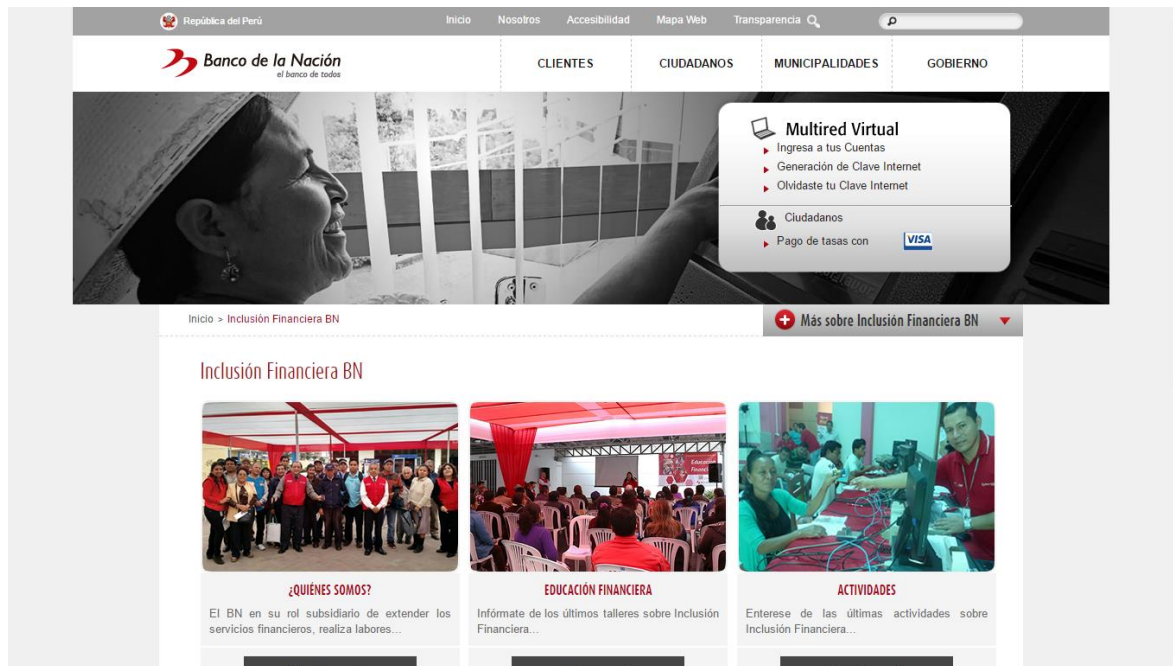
República del Perú

Inicio Nosotros Accesibilidad Mapa Web Transparencia

Banco de la Nación
el banco de todos

CLIENTES CIUDADANOS MUNICIPALIDADES GOBIERNO

Multired Virtual
Ingresa a tus Cuentas
Generación de Clave Internet
Olvidaste tu Clave Internet

Ciudadanos
Pago de tasas con VISA

Inicio > Inclusión Financiera BN

Más sobre Inclusión Financiera BN

Inclusión Financiera BN

¿QUIÉNES SOMOS?
El BN en su rol subsidiario de extender los servicios financieros, realiza labores...

EDUCACIÓN FINANCIERA
Infórmate de los últimos talleres sobre Inclusión Financiera...

ACTIVIDADES
Enterese de las últimas actividades sobre Inclusión Financiera...